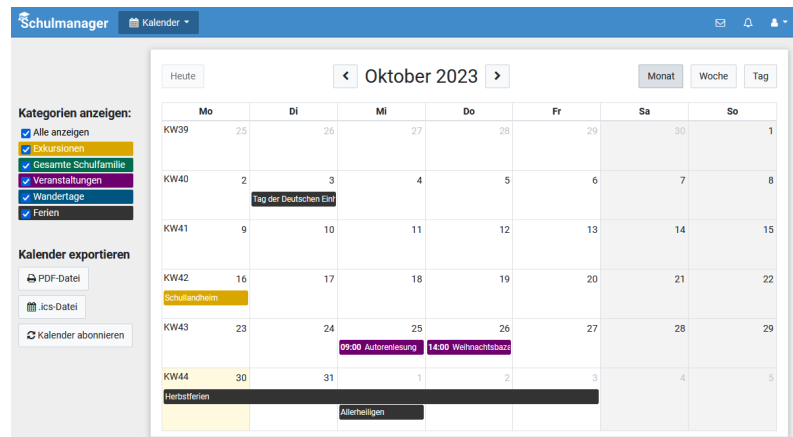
Schulmanager Kalender

Kategorien anzeigen:
Alle anzeigen
Exkursionen
Gesamte Schulfamilie
Veranstaltungen
Wandertage
Ferien

Kalender exportieren
PDF-Datei
.ics-Datei
Kalender abonnieren

Heute
Oktober 2023
Monat Woche Tag

| | Mo | Di | Mi | Do | Fr | Sa | So |
|---|---|---|---|---|---|---|---|
| KW39 | 25 | 26 | 27 | 28 | 29 | 30 | 1 |
| KW40 | 2 | 3 Tag der Deutschen Einh | 4 | 5 | 6 | 7 | 8 |
| KW41 | 9 | 10 | 11 | 12 | 13 | 14 | 15 |
| KW42 | 16 Schullandheim | 17 | 18 | 19 | 20 | 21 | 22 |
| KW43 | 23 | 24 | 25 09:00 Autorenlesung | 26 14:00 Weihnachtsbaza | 27 | 28 | 29 |
| KW44 | 30 Herbstferien | 31 | 1 Allerheiligen | 2 | 3 | 4 | 5 |